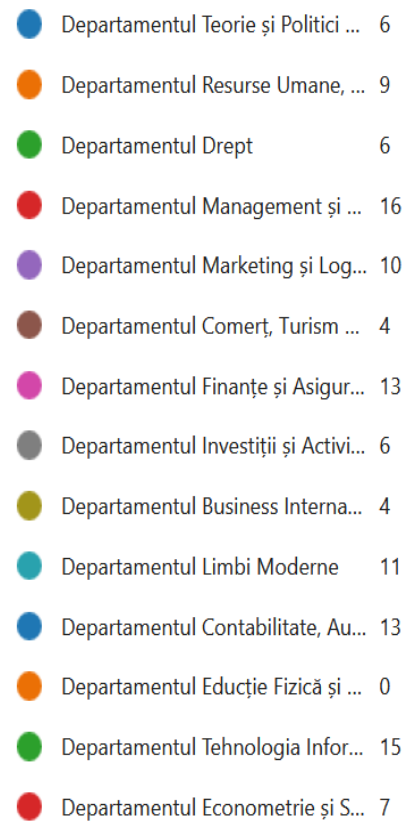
Departamentul Teorie și Politici ... 6
Departamentul Resurse Umane, ... 9
Departamentul Drept 6
Departamentul Management și ... 16
Departamentul Marketing și Log... 10
Departamentul Comerț, Turism ... 4
Departamentul Finanțe și Asigur... 13
Departamentul Investiții și Activi... 6
Departamentul Business Interna... 4
Departamentul Limbi Moderne 11
Departamentul Contabilitate, Au... 13
Departamentul Educție Fizică și ... 0
Departamentul Tehnologia Infor... 15
Departamentul Econometrie și S... 7